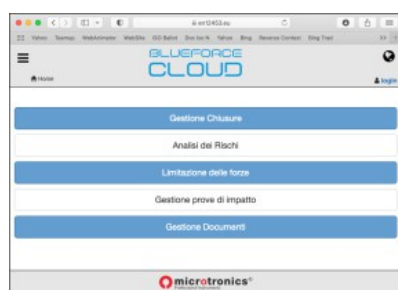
en12453.eu

Yahoo Teamup WebAnimator WebSite ISO Ballot Zoo loo N Yahoo Bing Reverse Context Bing Tool

BLUEFORCE
CLOUD

Home

login

Gestione Chiusure

Analisi dei Rischi

Limitazione delle forze

Gestione prove di impatto

Gestione Documenti

microtronics®